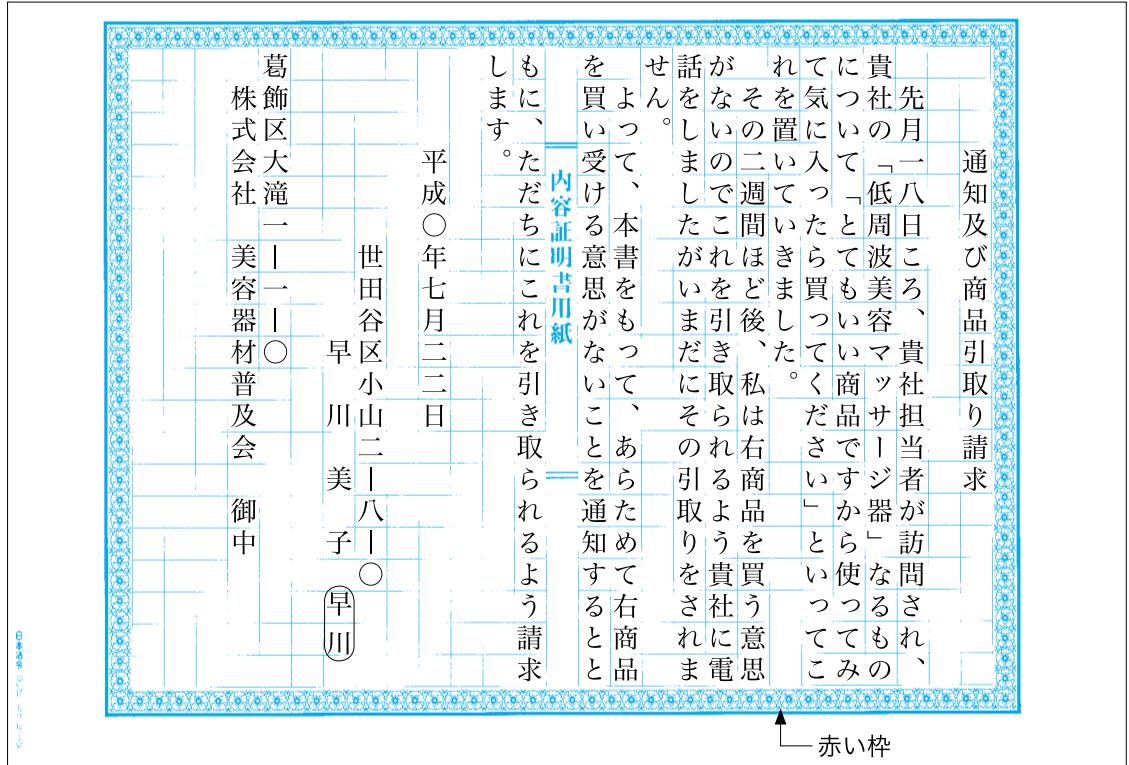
通知及び商品引取り請求

先月一八日ころ、貴社担当者が訪問され、貴社の「低周波美容マッサージ器」なるものについて「とてもいい商品ですから使ってみて気に入ったら買ってください」といってこれを置いていきました。

その二週間ほど後、私は右商品を買う意思がないのでこれを引き取られるよう貴社に電話をしましたがいまだにその引取りをされません。

よって、本書をもって、あらためて右商品を買い受ける意思がないことを通知するとともに、ただちにこれを引き取られるよう請求します。

内容証明書用紙

平成〇年七月二二日

世田谷区小山二ー八ー〇
早川美子 早川

葛飾区大滝一ー一ー〇
株式会社 美容器材普及会 御中

赤い枠